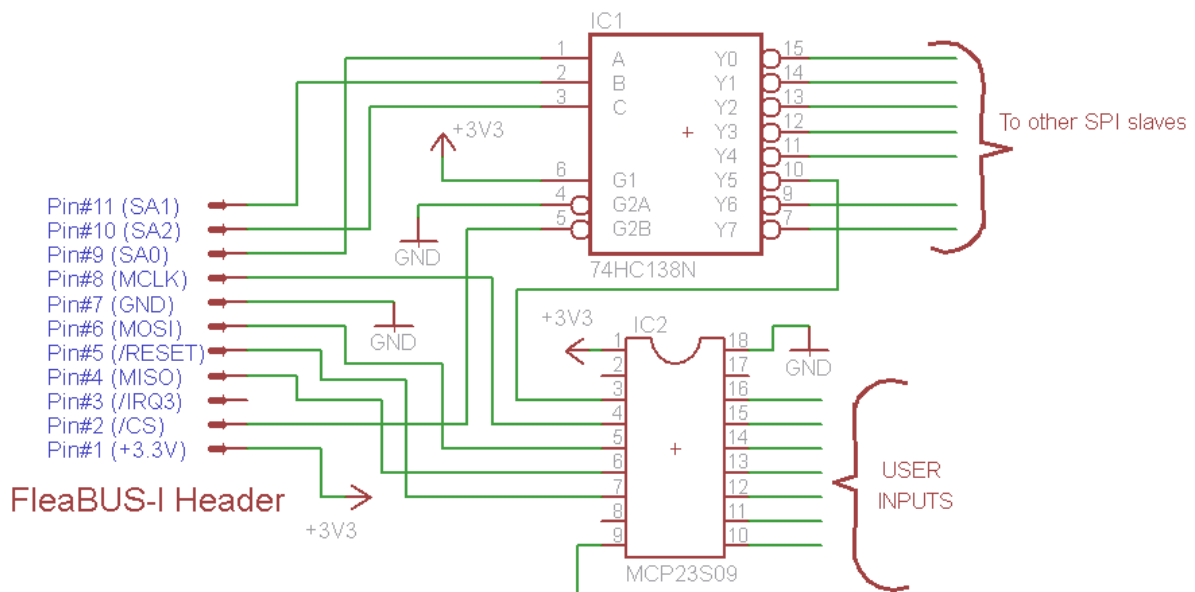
IC1

1 A
2 B
3 C
6 G1
4 G2A
5 G2B

Y0 15
Y1 14
Y2 13
Y3 12
Y4 11
Y5 10
Y6 9
Y7 7

74HC138N

+3V3

GND

To other SPI slaves

Pin#11 (SA1)
Pin#10 (SA2)
Pin#9 (SA0)
Pin#8 (MCLK)
Pin#7 (GND)
Pin#6 (MOSI)
Pin#5 (/RESET)
Pin#4 (MISO)
Pin#3 (/IRQ3)
Pin#2 (/CS)
Pin#1 (+3.3V)

GND

+3V3

IC2

1
2
3
4
5
6
7
8
9

18
17
16
15
14
13
12
11
10

GND

MCP23S09

USER INPUTS

FleaBUS-I Header

+3V3